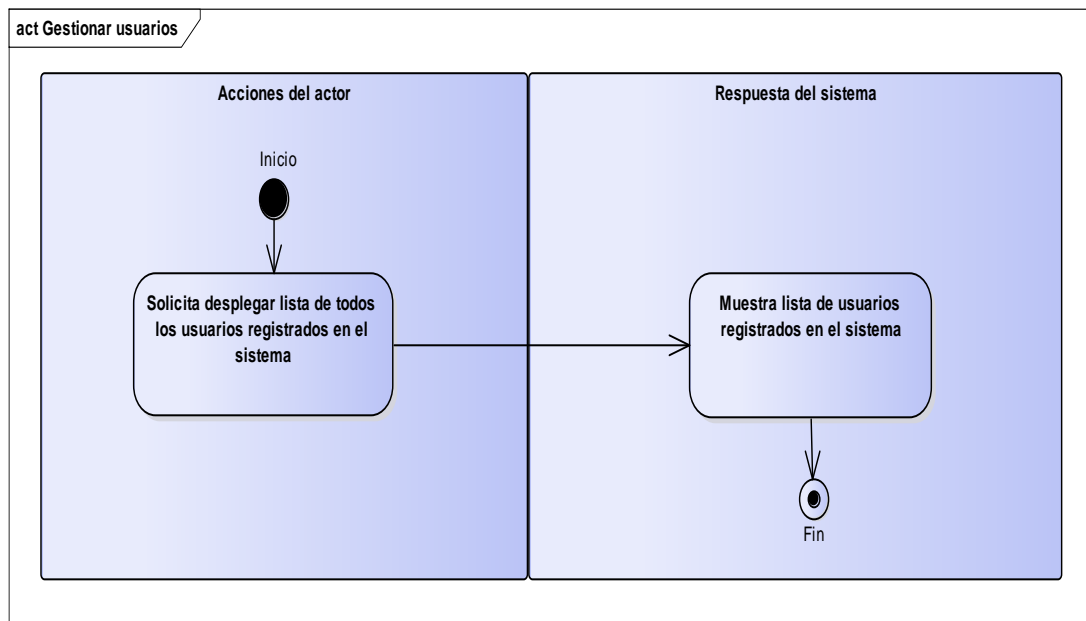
act Gestionar usuarios

Acciones del actor

Inicio

Solicita desplegar lista de todos los usuarios registrados en el sistema

Respuesta del sistema

Muestra lista de usuarios registrados en el sistema

Fin